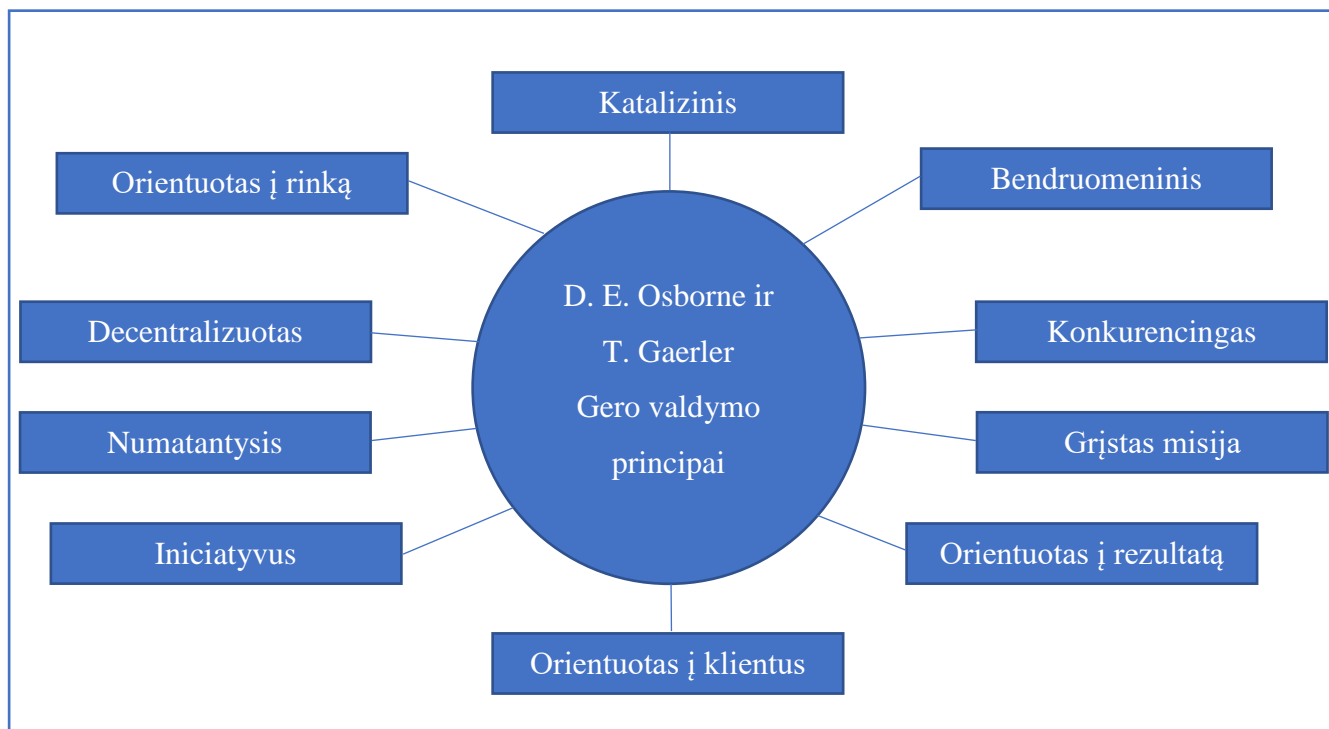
Katalizinis

Orientuotas į rinką

Bendruomeninis

D. E. Osborne ir T. Gaerler Gero valdymo principai

Decentralizuotas

Konkurencingas

Numatantysis

Grįstas misija

Iniciatyvus

Orientuotas į rezultatą

Orientuotas į klientus